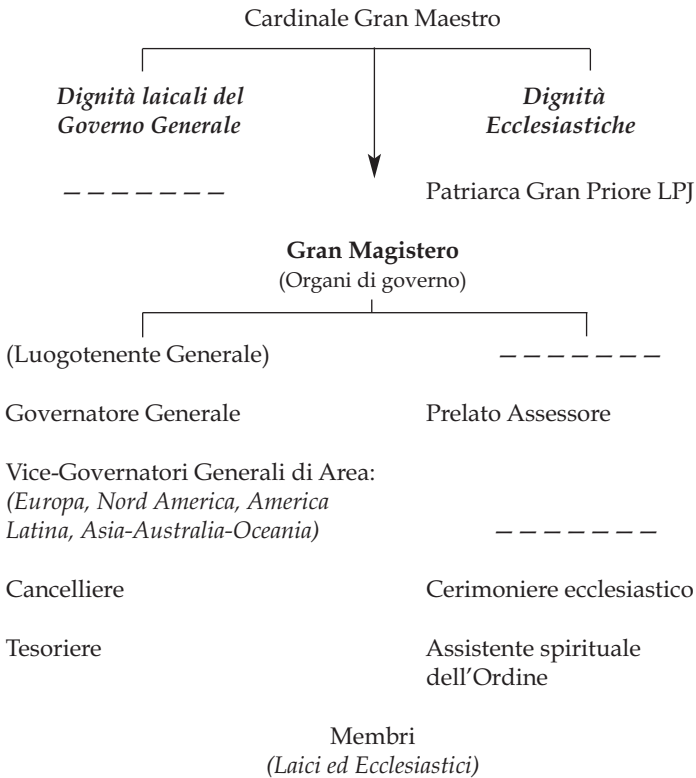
Cardinale Gran Maestro

*Dignità laicali del Governo Generale*

*Dignità Ecclesiastiche*

– – – – – – –

Patriarca Gran Priore LPJ

**Gran Magistero**
(Organi di governo)

(Luogotenente Generale)

– – – – – – –

Governatore Generale

Prelato Assessore

Vice-Governatori Generali di Area: *(Europa, Nord America, America Latina, Asia-Australia-Oceania)*

– – – – – – –

Cancelliere

Cerimoniere ecclesiastico

Tesoriere

Assistente spirituale dell'Ordine

Membri
*(Laici ed Ecclesiastici)*